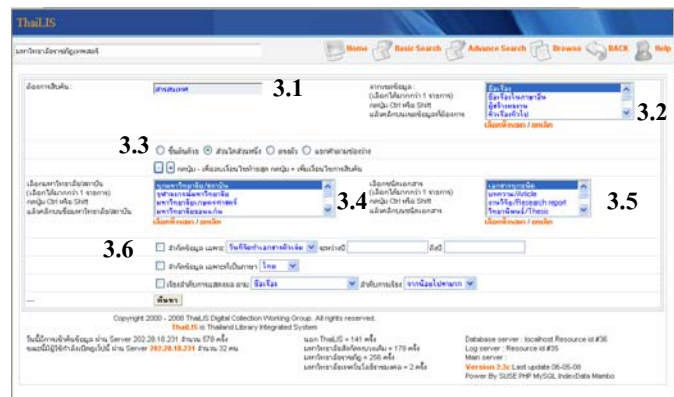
ThaiLIS

มหาวิทยาลัยราชภัฏนครพนม

Home Basic Search Advance Search Browse BACK Help

ข้อความสืบค้น : สารสนเทศ

3.1

จากเขตข้อมูล : (เลือกได้มากกว่า 1 รายการ) กดปุ่ม Ctrl หรือ Shift แล้วคลิกบนเขตข้อมูลที่ต้องการ

ชื่อเรื่อง
ชื่อเรื่องภาษาอื่น
ผู้รับผิดชอบ
หัวเรื่องทั่วไป

เลือกทั้งหมด / ยกเลิก

3.2

3.3

ขึ้นต้นด้วย ส่วนใดส่วนหนึ่ง ตรงตัว แยกคำตามช่องว่าง

เลือกมหาวิทยาลัย/สถาบัน (เลือกได้มากกว่า 1 รายการ) กดปุ่ม Ctrl หรือ Shift แล้วคลิกบนชื่อมหาวิทยาลัย/สถาบัน

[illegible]
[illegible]
มหาวิทยาลัยเกษตรศาสตร์
มหาวิทยาลัยขอนแก่น

เลือกทั้งหมด / ยกเลิก

3.4

เลือกชนิดเอกสาร (เลือกได้มากกว่า 1 รายการ) กดปุ่ม Ctrl หรือ Shift แล้วคลิกบนชนิดเอกสาร

เอกสารทุกชนิด
บทความ/Article
งานวิจัย/Research report
วิทยานิพนธ์/Thesis

เลือกทั้งหมด / ยกเลิก

3.5

3.6

จำกัดข้อมูล เฉพาะ ปีที่จัดทำเอกสารตัวเล่ม ระหว่างปี ถึงปี

จำกัดข้อมูล เฉพาะที่เป็นภาษา ไทย

เรียงลำดับการแสดงผล ตาม ชื่อเรื่อง ลำดับการเรียง จากน้อยไปหามาก

ค้นหา

Copyright 2000 - 2008 ThaiLIS Digital Collection Working Group. All rights reserved.
ThaiLIS is Thailand Library Integrated System

วันนี้มีการเข้าค้นข้อมูล ผ่าน Server 202.28.18.231 จำนวน 578 ครั้ง
ขณะนี้มีผู้ใช้กำลังเชื่อมต่อ ผ่าน Server 202.28.18.231 จำนวน 32 คน

นอก ThaiLIS = 141 ครั้ง
มหาวิทยาลัยสังกัดทบวงเดิม = 178 ครั้ง
มหาวิทยาลัยราชภัฏ = 256 ครั้ง
มหาวิทยาลัยเทคโนโลยีราชมงคล = 2 ครั้ง

Database server : localhost Resource id #36
Log server : Resource id #35
Main server :
Version 2.3c Last update 06-05-08
Power By SUSE PHP MySQL IndexData Mambo